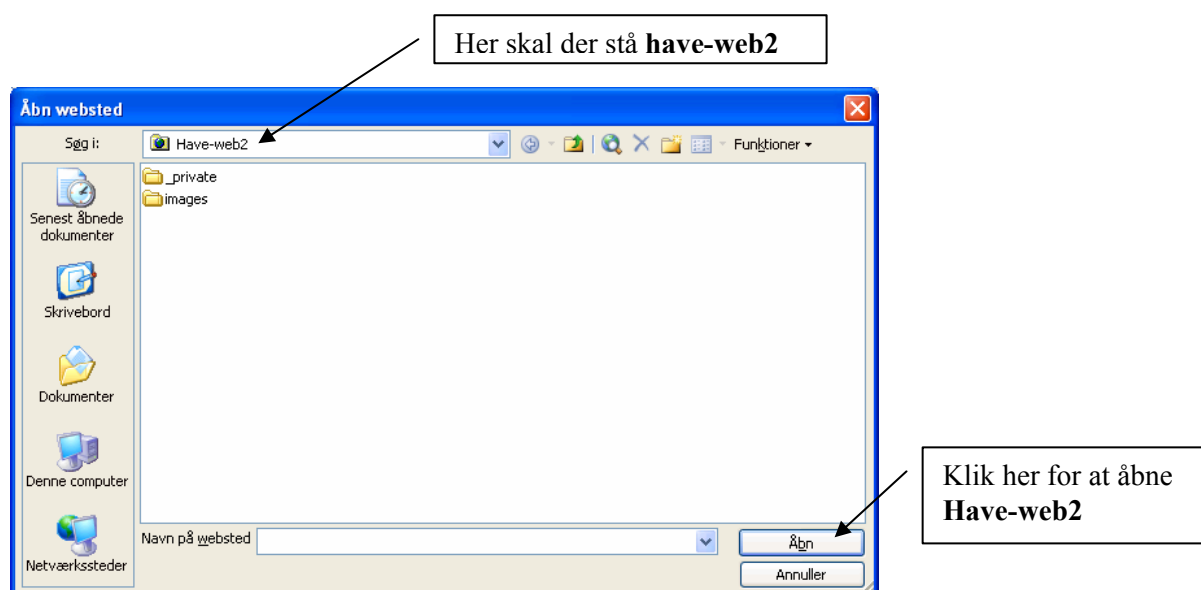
Her skal der stå **have-web2**

Åbn websted

Søg i: Have-web2

Funktioner

_private

images

Senest åbnede dokumenter

Skrivebord

Dokumenter

Denne computer

Netværkssteder

Navn på websted

Åbn

Annuller

Klik her for at åbne **Have-web2**